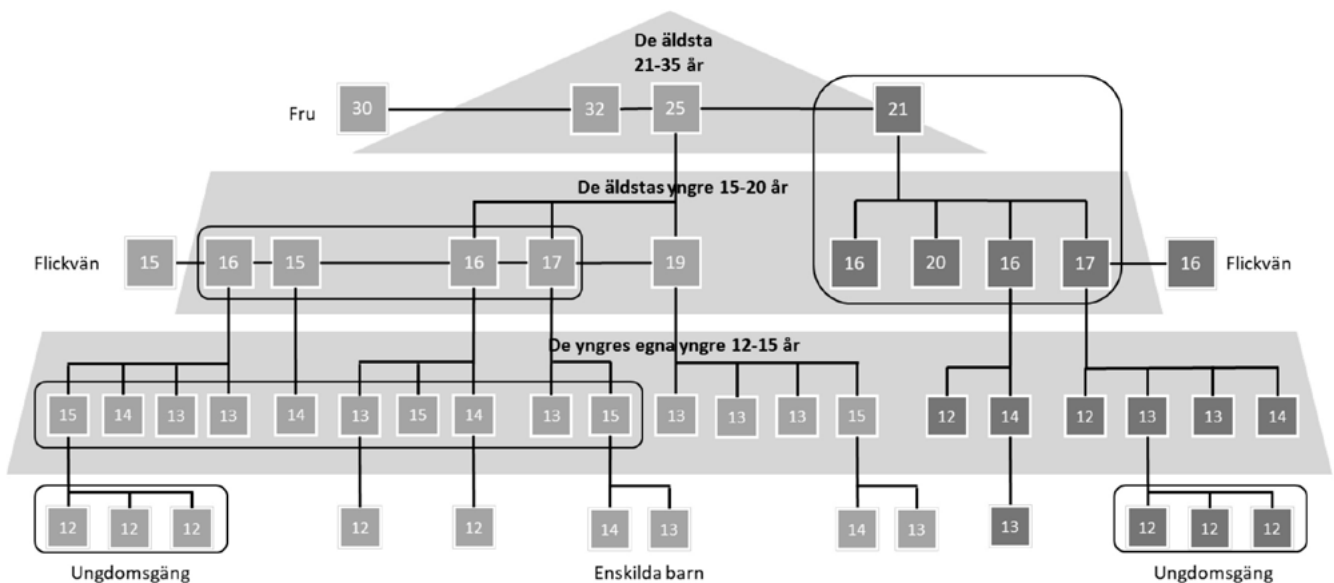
De äldsta
21-35 år

Fru 30 32 25 21

De äldstas yngre 15-20 år

Flickvän 15 16 15 16 17 19 16 20 16 17 16 Flickvän

De yngres egna yngre 12-15 år

15 14 13 13 14 13 15 14 13 15 13 13 13 15 12 14 12 13 13 14

12 12 12 12 12 14 13 14 13 13 12 12 12

Ungdomsgäng

Enskilda barn

Ungdomsgäng